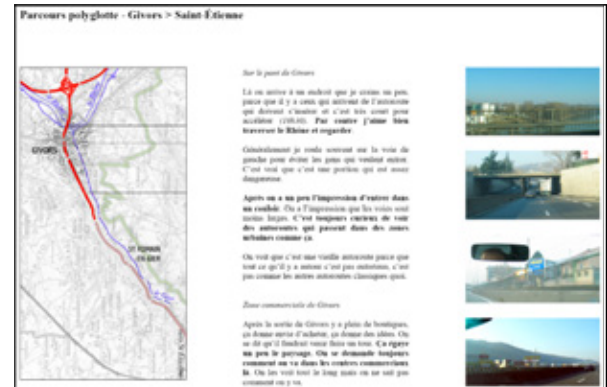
Parcours polyglotte - Givors > Saint-Étienne

GIVORS

St-Romain-en-Gier

Sur le pont de Givors

Là on arrive à un endroit que je crains un peu, parce que il y a ceux qui arrivent de l'autoroute qui doivent s'insérer et c'est très court pour accélérer. (108.00). **Par contre j'aime bien traverser le Rhône et regarder.**

Généralement je roule souvent sur la voie de gauche pour éviter les gens qui veulent entrer. C'est vrai que c'est une portion qui est assez dangereuse.

**Après on a un peu l'impression d'entrer dans un couloir.** On a l'impression que les voies sont moins larges. **C'est toujours curieux de voir des autoroutes qui passent dans des zones urbaines comme ça.**

On voit que c'est une vieille autoroute parce que tout ce qu'il y a autour c'est pas autoroute, c'est pas comme les autres autoroutes classiques quoi.

Zone commerciale de Givors

Après la sortie de Givors y a plein de boutiques, ça donne envie d'acheter, ça donne des idées. On se dit qu'il faudrait venir faire un tour. **Ça égaye un peu le paysage. On se demande toujours comment on va dans les centres commerciaux là.** On les voit tout le long mais on ne sait pas comment on y va.